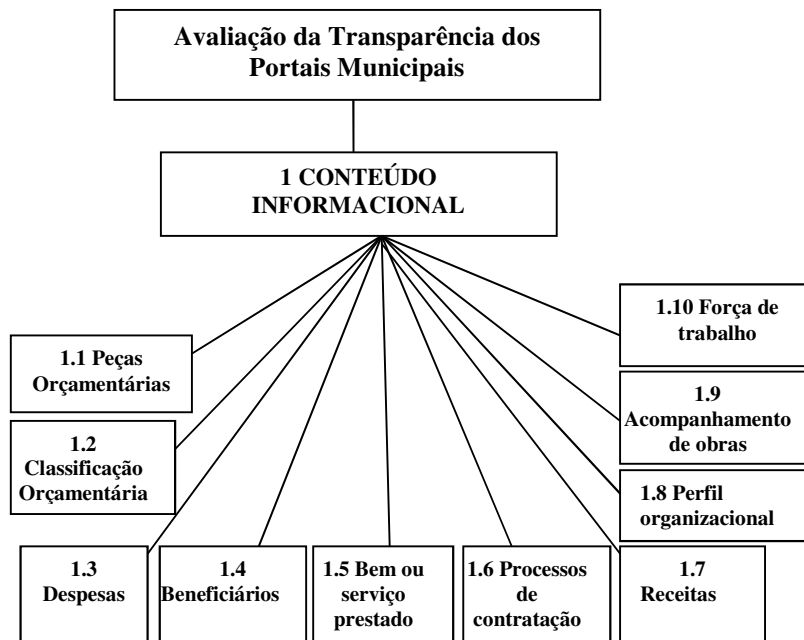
Avaliação da Transparência dos Portais Municipais

1 CONTEÚDO INFORMACIONAL

1.1 Peças Orçamentárias

1.2 Classificação Orçamentária

1.3 Despesas

1.4 Beneficiários

1.5 Bem ou serviço prestado

1.6 Processos de contratação

1.7 Receitas

1.8 Perfil organizacional

1.9 Acompanhamento de obras

1.10 Força de trabalho